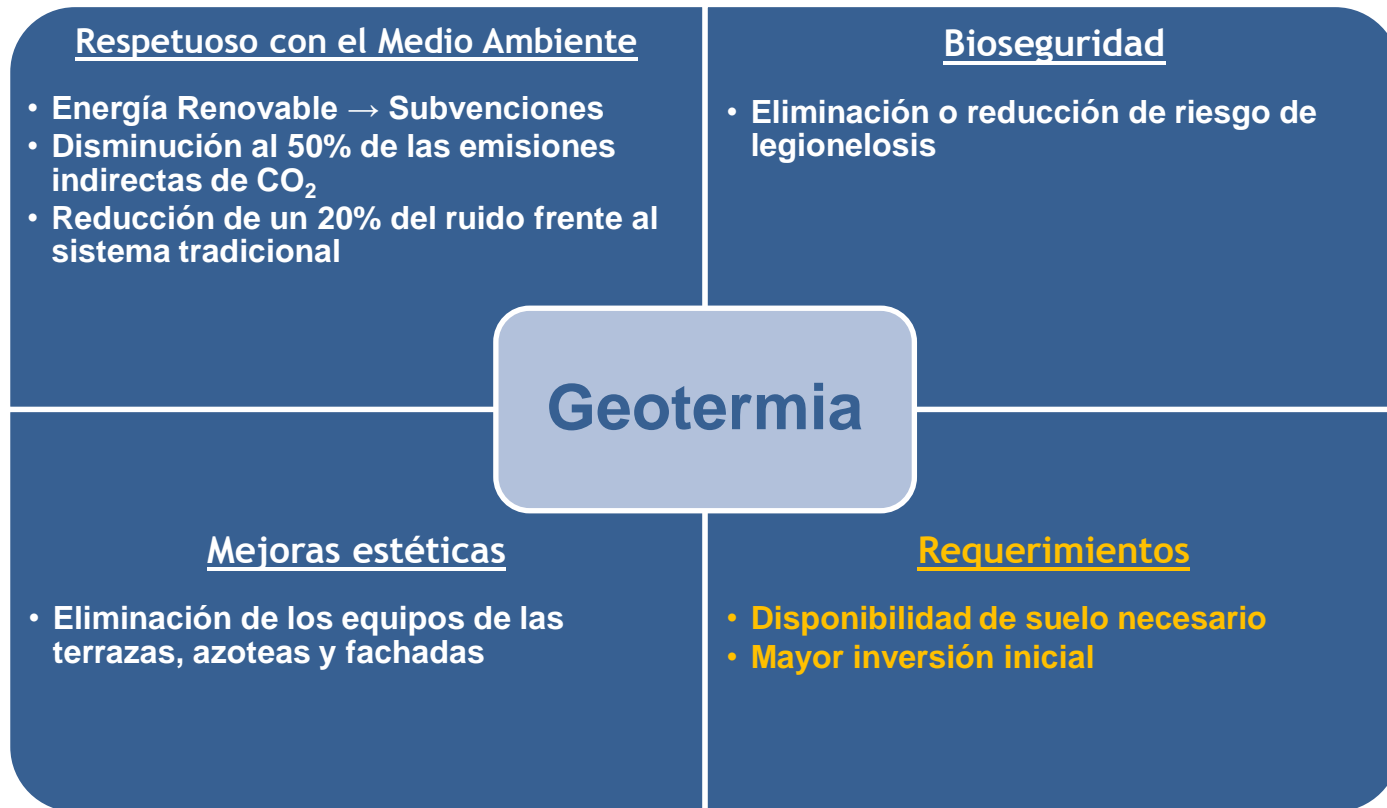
Respetuoso con el Medio Ambiente

• Energía Renovable → Subvenciones
• Disminución al 50% de las emisiones indirectas de $CO_2$
• Reducción de un 20% del ruido frente al sistema tradicional

Bioseguridad

• Eliminación o reducción de riesgo de legionelosis

Geotermia

Mejoras estéticas

• Eliminación de los equipos de las terrazas, azoteas y fachadas

Requerimientos

• Disponibilidad de suelo necesario
• Mayor inversión inicial